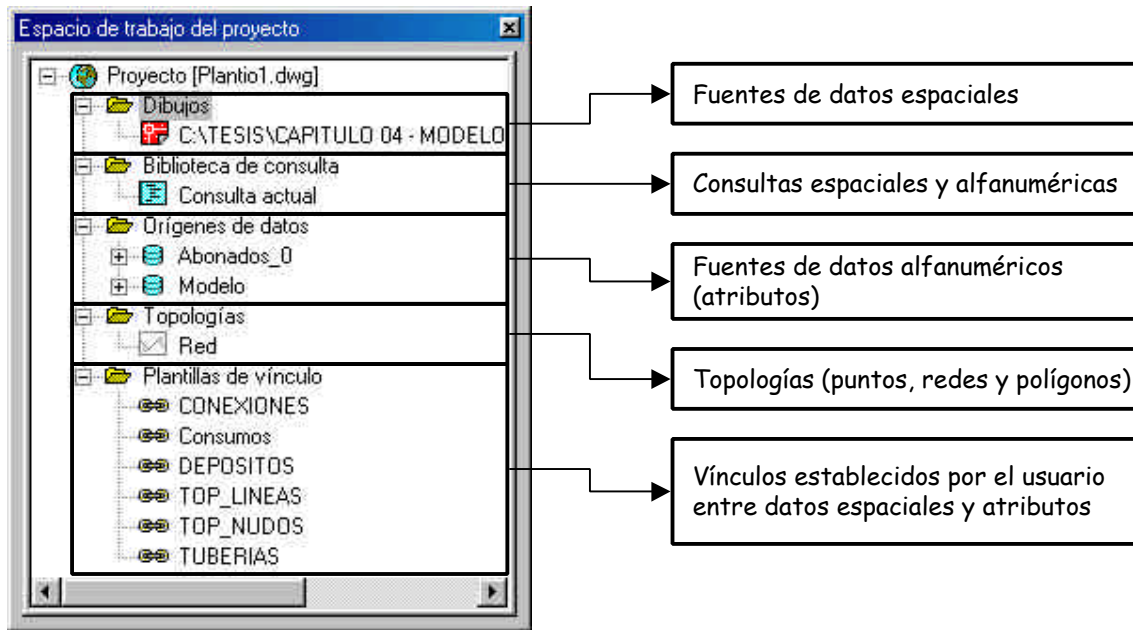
Espacio de trabajo del proyecto

Proyecto [Plantio1.dwg]
Dibujos
C:\TESIS\CAPITULO 04 - MODELO
Biblioteca de consulta
Consulta actual
Orígenes de datos
Abonados_0
Modelo
Topologías
Red
Plantillas de vínculo
CONEXIONES
Consumos
DEPOSITOS
TOP_LINEAS
TOP_NUDOS
TUBERIAS

Fuentes de datos espaciales

Consultas espaciales y alfanuméricas

Fuentes de datos alfanuméricos (atributos)

Topologías (puntos, redes y polígonos)

Vínculos establecidos por el usuario entre datos espaciales y atributos